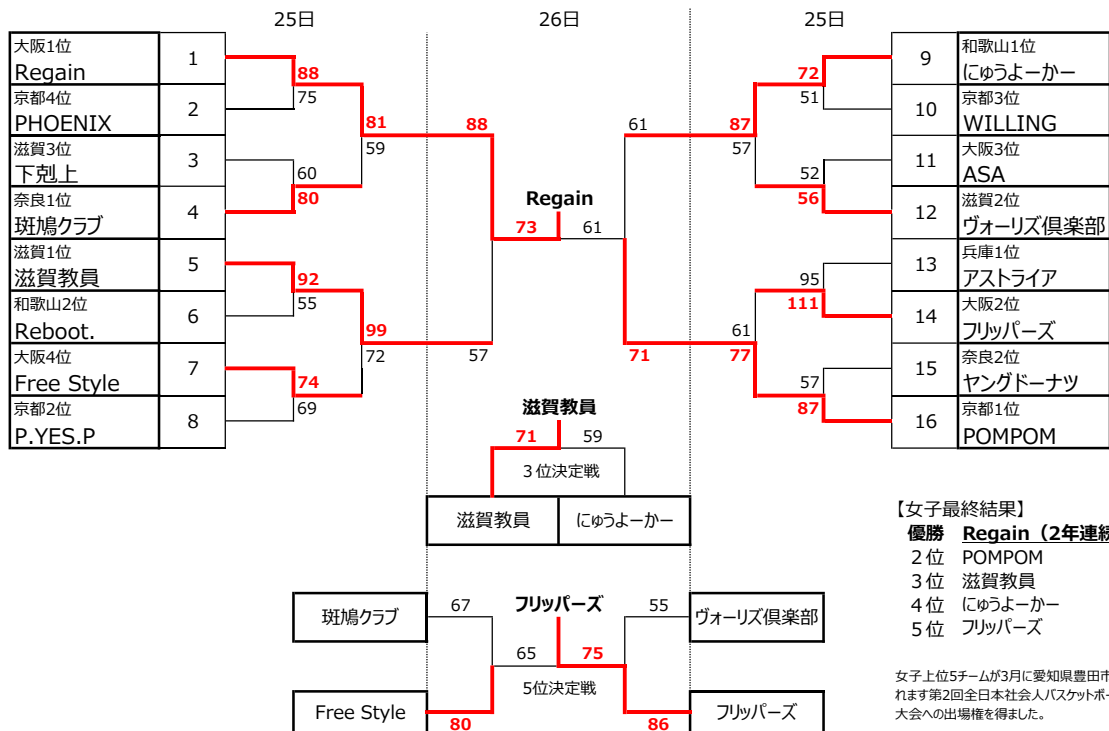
25日 26日 25日

大阪1位 Regain 1
京都4位 PHOENIX 2
滋賀3位 下剋上 3
奈良1位 斑鳩クラブ 4
滋賀1位 滋賀教員 5
和歌山2位 Reboot. 6
大阪4位 Free Style 7
京都2位 P.YES.P 8

88 75 60 80 92 55 74 69
81 59 99 72
88 57

9 和歌山1位 にゅうよーかー
10 京都3位 WILLING
11 大阪3位 ASA
12 滋賀2位 ヴォーリズ倶楽部
13 兵庫1位 アストライア
14 大阪2位 フリッパーズ
15 奈良2位 ヤングドーナツ
16 京都1位 POMPOM

72 51 52 56 95 111 57 87
87 57 61 77
61 71

Regain
73 61

滋賀教員
71 59
3位決定戦
滋賀教員 にゅうよーかー

斑鳩クラブ 67
フリッパーズ
55 ヴォーリズ倶楽部
65 75
5位決定戦
Free Style 80
86 フリッパーズ

【女子最終結果】
優勝 Regain（2年連続
2位 POMPOM
3位 滋賀教員
4位 にゅうよーかー
5位 フリッパーズ

女子上位5チームが3月に愛知県豊田市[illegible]れます第2回全日本社会人バスケットボ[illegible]大会への出場権を得ました。